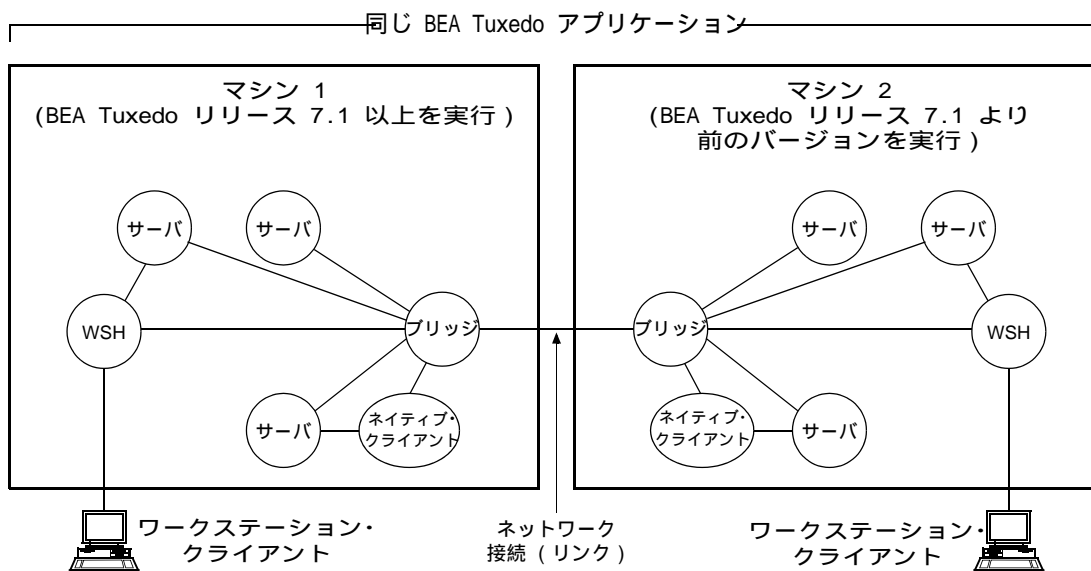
同じ BEA Tuxedo アプリケーション

マシン 1
(BEA Tuxedo リリース 7.1 以上を実行 )

サーバ

サーバ

WSH

ブリッジ

サーバ

ネイティブ・クライアント

マシン 2
(BEA Tuxedo リリース 7.1 より前のバージョンを実行 )

サーバ

サーバ

ブリッジ

WSH

ネイティブ・クライアント

サーバ

ワークステーション・クライアント

ネットワーク接続 ( リンク )

ワークステーション・クライアント